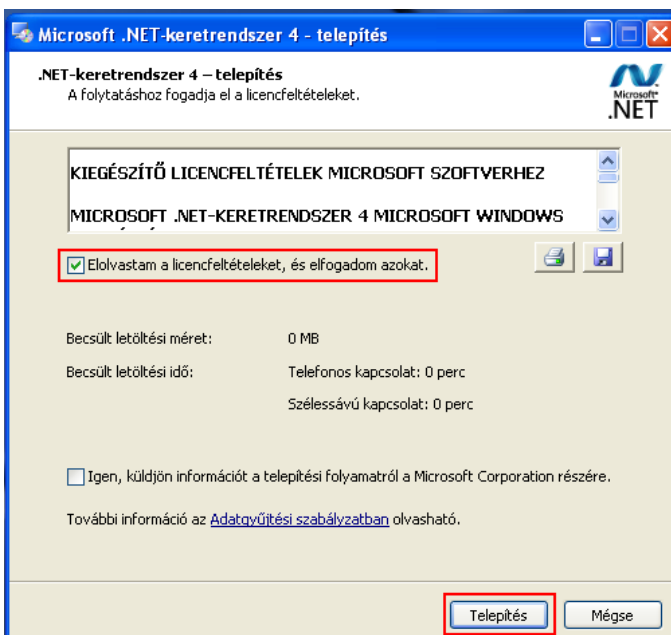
Microsoft .NET-keretrendszer 4 - telepítés

.NET-keretrendszer 4 – telepítés
A folytatáshoz fogadja el a licencfeltételeket.

Microsoft® .NET

KIEGÉSZÍTŐ LICENCFELTÉTELEK MICROSOFT SZOFTVERHEZ

MICROSOFT .NET-KERETRENDSZER 4 MICROSOFT WINDOWS

Elolvastam a licencfeltételeket, és elfogadom azokat.

Becsült letöltési méret: 0 MB

Becsült letöltési idő: Telefonos kapcsolat: 0 perc

Szélessávú kapcsolat: 0 perc

Igen, küldjön információt a telepítési folyamatról a Microsoft Corporation részére.

További információ az Adatgyűjtési szabályzatban olvasható.

Telepítés Mégse